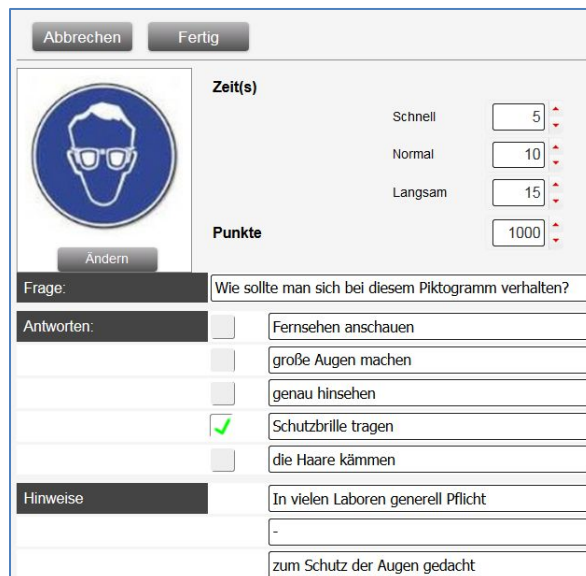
Abbrechen Fertig

Zeit(s)

Schnell 5

Normal 10

Langsam 15

Punkte 1000

Ändern

Frage: Wie sollte man sich bei diesem Piktogramm verhalten?

Antworten:

Fernsehen anschauen

große Augen machen

genau hinsehen

✓ Schutzbrille tragen

die Haare kämmen

Hinweise

In vielen Laboren generell Pflicht

-

zum Schutz der Augen gedacht